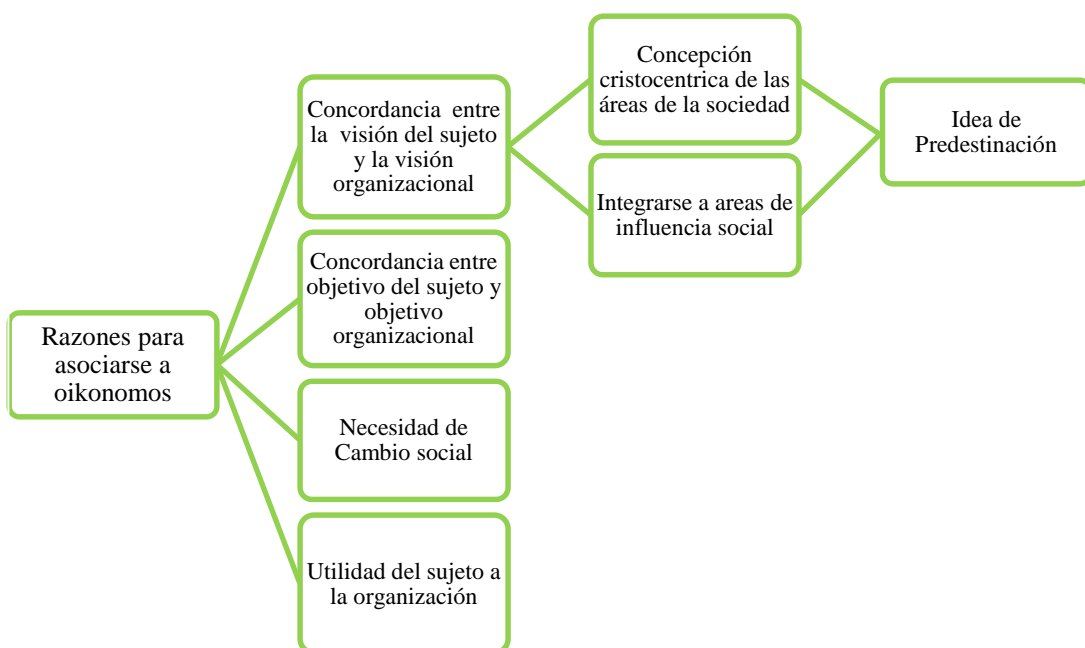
Razones para asociarse a oikonomos

Concordancia entre la visión del sujeto y la visión organizacional

Concordancia entre objetivo del sujeto y objetivo organizacional

Necesidad de Cambio social

Utilidad del sujeto a la organización

Concepción cristocentrica de las áreas de la sociedad

Integrarse a areas de influencia social

Idea de Predestinación